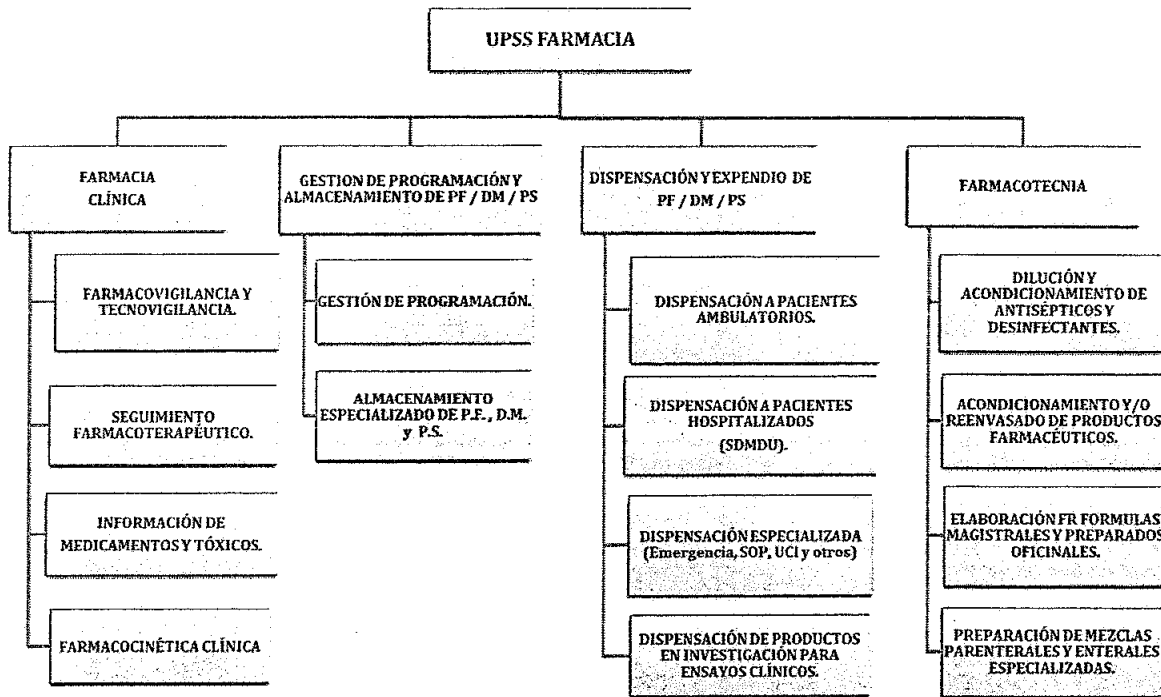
UPSS FARMACIA

FARMACIA CLÍNICA

FARMACOVIGILANCIA Y TECNOVIGILANCIA.

SEGUIMIENTO FARMACOTERAPÉUTICO.

INFORMACIÓN DE MEDICAMENTOS Y TÓXICOS.

FARMACOCINÉTICA CLÍNICA

GESTION DE PROGRAMACIÓN Y ALMACENAMIENTO DE PF / DM / PS

GESTIÓN DE PROGRAMACIÓN.

ALMACENAMIENTO ESPECIALIZADO DE P.F., D.M. y P.S.

DISPENSACIÓN Y EXPENDIO DE PF / DM / PS

DISPENSACIÓN A PACIENTES AMBULATORIOS.

DISPENSACIÓN A PACIENTES HOSPITALIZADOS (SDMDU).

DISPENSACIÓN ESPECIALIZADA (Emergencia, SOP, UCI y otros)

DISPENSACIÓN DE PRODUCTOS EN INVESTIGACIÓN PARA ENSAYOS CLÍNICOS.

FARMACOTECNIA

DILUCIÓN Y ACONDICIONAMIENTO DE ANTISÉPTICOS Y DESINFECTANTES.

ACONDICIONAMIENTO Y/O REENVASADO DE PRODUCTOS FARMACÉUTICOS.

ELABORACIÓN FR FORMULAS MAGISTRALES Y PREPARADOS OFICINALES.

PREPARACIÓN DE MEZCLAS PARENTERALES Y ENTERALES ESPECIALIZADAS.